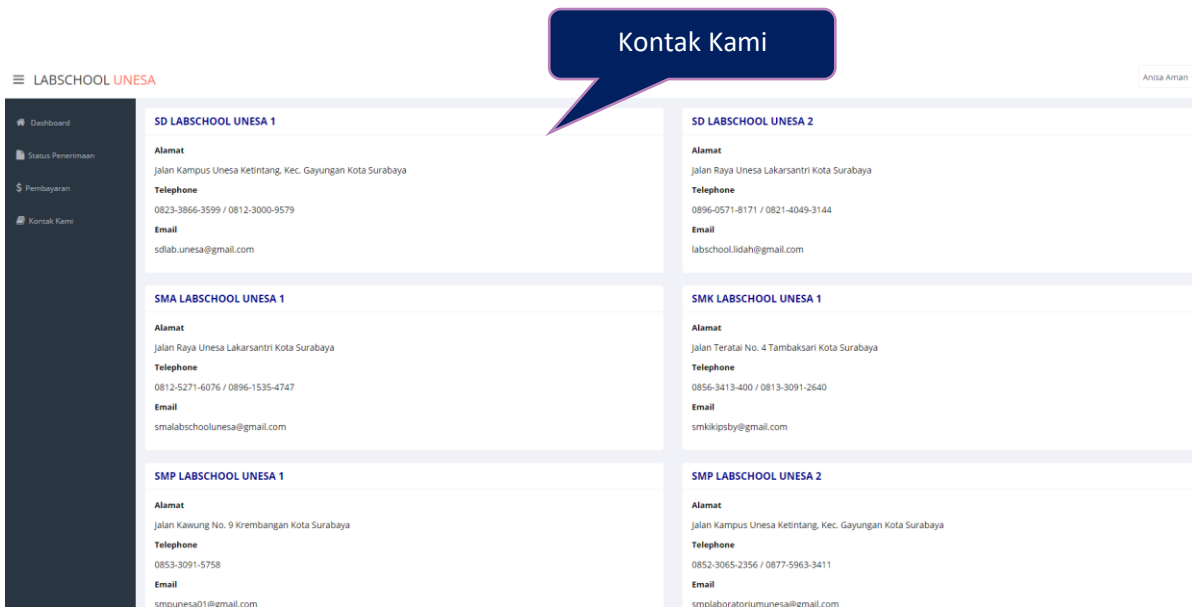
Kontak Kami

≡ LABSCHOOL UNESA

Anisa Aman

Dashboard
Status Penerimaan
$ Pembayaran
Kontak Kami

SD LABSCHOOL UNESA 1

Alamat
Jalan Kampus Unesa Ketintang, Kec. Gayungan Kota Surabaya
Telephone
0823-3866-3599 / 0812-3000-9579
Email
sdlab.unesa@gmail.com

SD LABSCHOOL UNESA 2

Alamat
Jalan Raya Unesa Lakarsantri Kota Surabaya
Telephone
0896-0571-8171 / 0821-4049-3144
Email
labschool.lidah@gmail.com

SMA LABSCHOOL UNESA 1

Alamat
Jalan Raya Unesa Lakarsantri Kota Surabaya
Telephone
0812-5271-6076 / 0896-1535-4747
Email
smalabschoolunesa@gmail.com

SMK LABSCHOOL UNESA 1

Alamat
Jalan Teratai No. 4 Tambaksari Kota Surabaya
Telephone
0856-3413-400 / 0813-3091-2640
Email
smkikipsby@gmail.com

SMP LABSCHOOL UNESA 1

Alamat
Jalan Kawung No. 9 Krembangan Kota Surabaya
Telephone
0853-3091-5758
Email
smpunesa01@gmail.com

SMP LABSCHOOL UNESA 2

Alamat
Jalan Kampus Unesa Ketintang, Kec. Gayungan Kota Surabaya
Telephone
0852-3065-2356 / 0877-5963-3411
Email
smplaboratoriumunesa@gmail.com